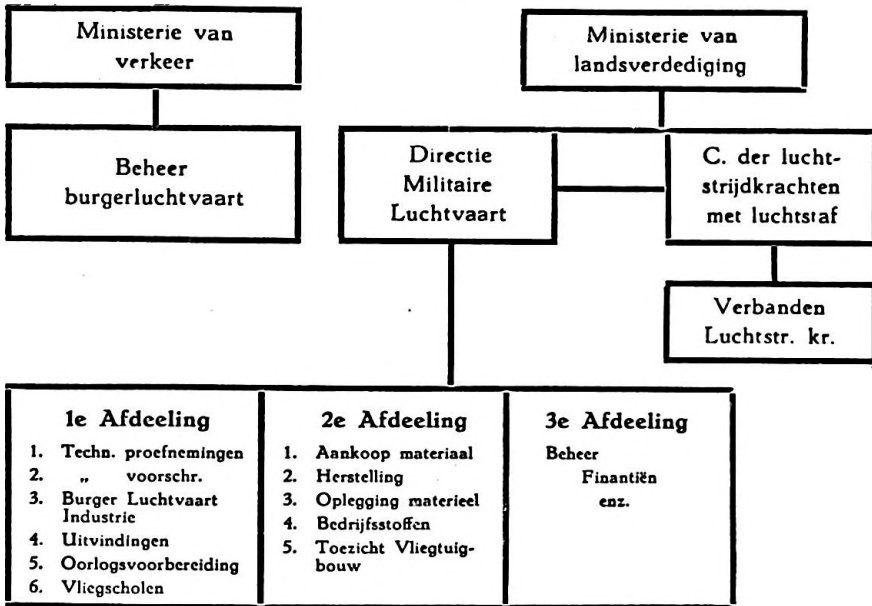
Ministerie van verkeer

Ministerie van landsverdediging

Beheer burgerluchtvaart

Directie Militaire Luchtvaart

C. der luchtstrijdkrachten met luchtstaf

Verbanden Luchtstr. kr.

1e Afdeeling
1. Techn. proefnemingen
2. „ voorschr.
3. Burger Luchtvaart Industrie
4. Uitvindingen
5. Oorlogsvoorbereiding
6. Vliegscholen

2e Afdeeling
1. Aankoop materiaal
2. Herstelling
3. Oplegging materieel
4. Bedrijfsstoffen
5. Toezicht Vliegtuigbouw

3e Afdeeling
Beheer
Finantiën
enz.